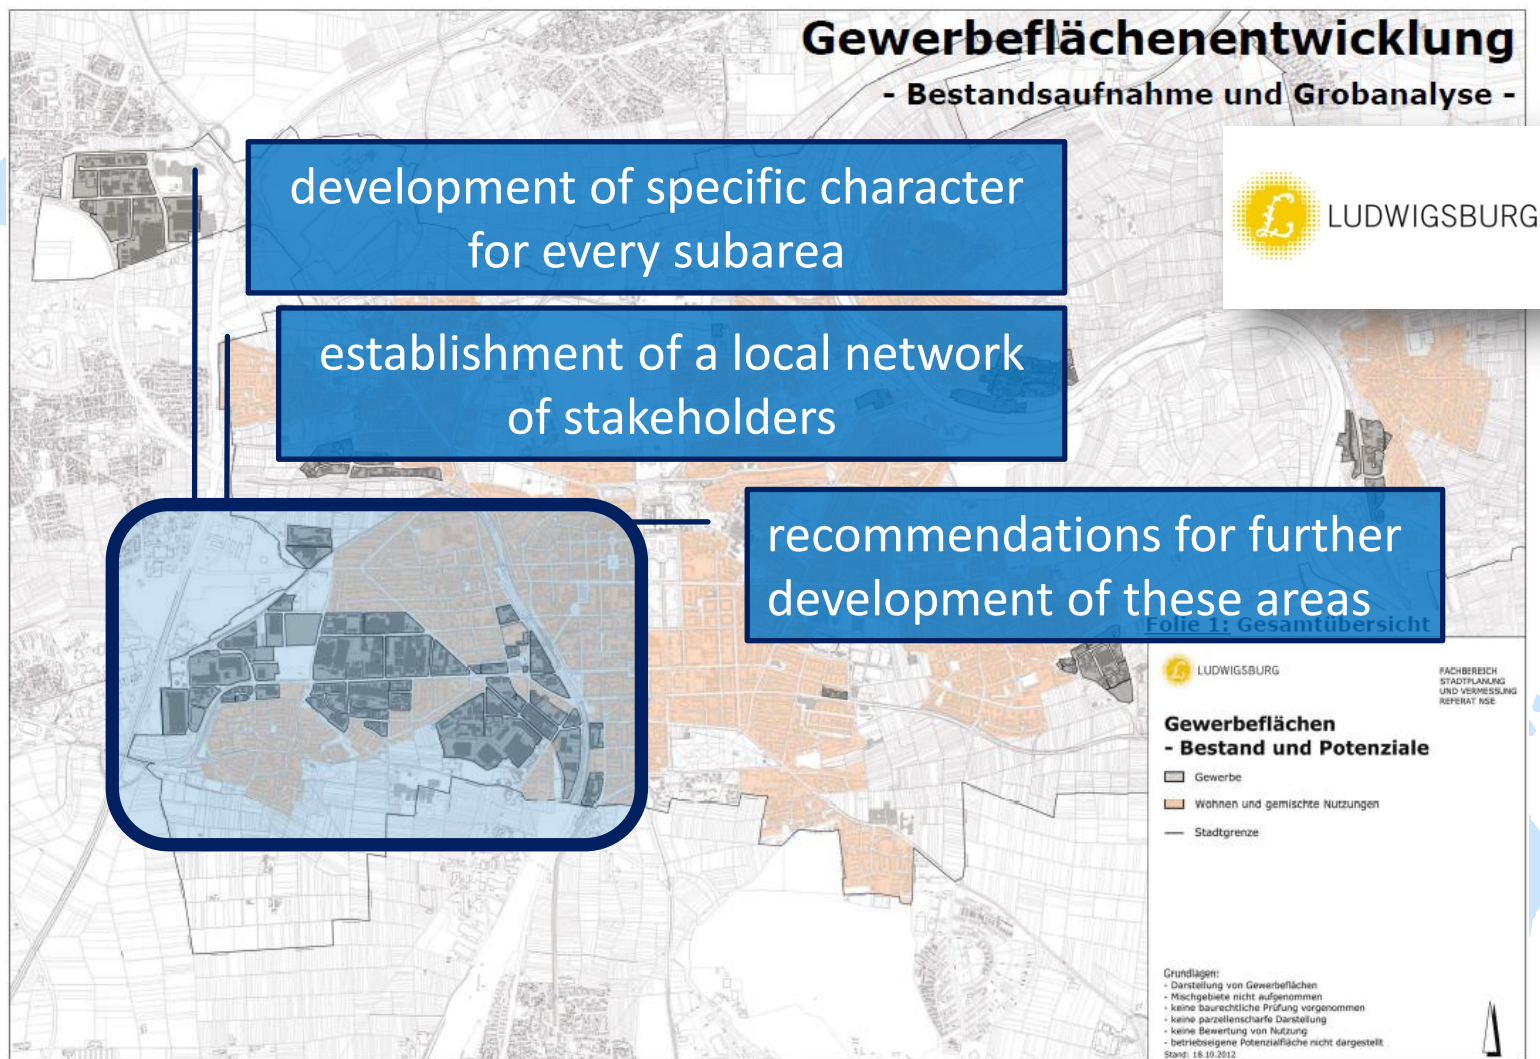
Gewerbeflächenentwicklung

- Bestandsaufnahme und Grobanalyse -

LUDWIGSBURG

development of specific character for every subarea

establishment of a local network of stakeholders

recommendations for further development of these areas

Folie 1: Gesamtübersicht

LUDWIGSBURG

FACHBEREICH STADTPLANUNG UND VERMESSUNG REFERAT NSE

Gewerbeflächen
- Bestand und Potenziale

Gewerbe

Wohnen und gemischte Nutzungen

Stadtgrenze

Grundlagen:
- Darstellung von Gewerbeflächen
- Mischgebiete nicht aufgenommen
- keine baurechtliche Prüfung vorgenommen
- keine parzellenscharfe Darstellung
- keine Bewertung von Nutzung
- betriebseigene Potenzialfläche nicht dargestellt
Stand: 18.10.2012